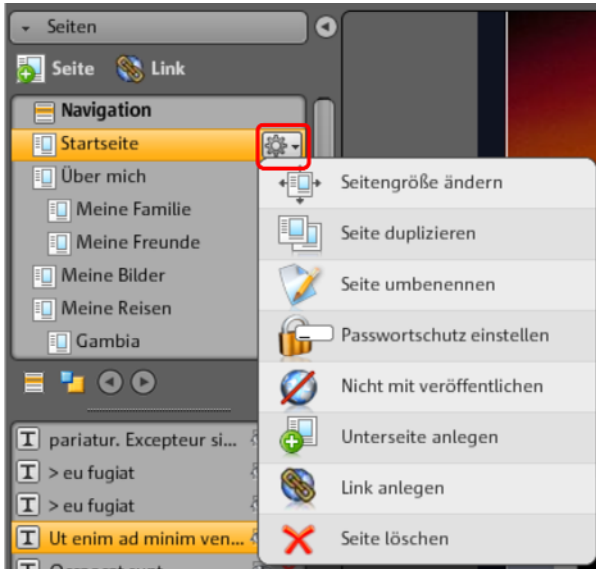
Seiten

Seite
Link

Navigation
Startseite
Über mich
Meine Familie
Meine Freunde
Meine Bilder
Meine Reisen
Gambia

Seitengröße ändern
Seite duplizieren
Seite umbenennen
Passwortschutz einstellen
Nicht mit veröffentlichen
Unterseite anlegen
Link anlegen
Seite löschen

T pariatur. Excepteur si...
T > eu fugiat
T > eu fugiat
T Ut enim ad minim ven...
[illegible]